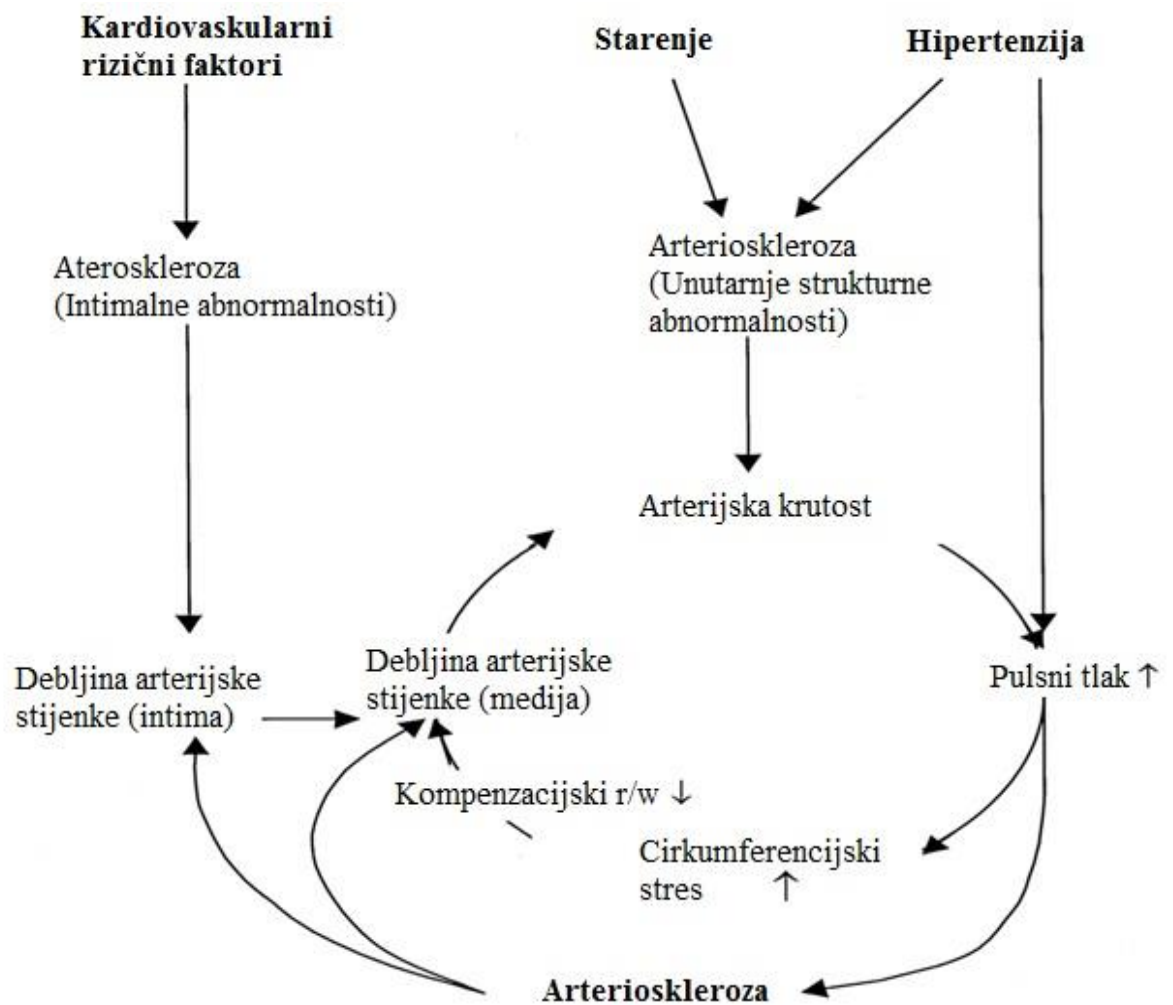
Kardiovaskularni rizični faktori

Starenje

Hipertenzija

Ateroskleroza (Intimalne abnormalnosti)

Arterioskleroza (Unutarnje strukturne abnormalnosti)

Arterijska krutost

Debljina arterijske stijenke (intima)

Debljina arterijske stijenke (medija)

Pulsni tlak ↑

Kompenzacijski r/w ↓

Cirkumferencijski stres ↑

Arterioskleroza